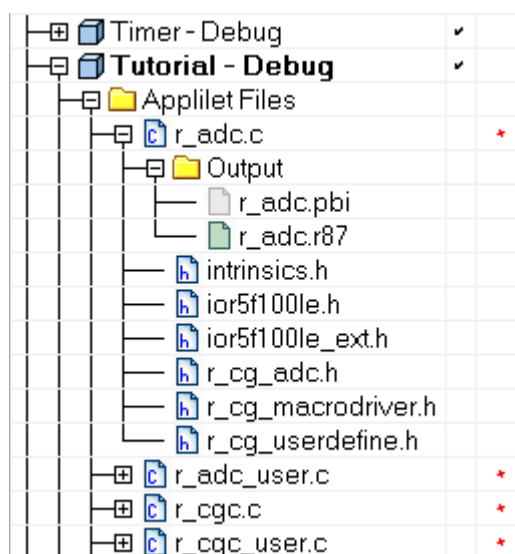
Timer - Debug ✔
Tutorial - Debug ✔
Applilet Files
r_adc.c *
Output
r_adc.pbi
r_adc.r87
intrinsics.h
ior5f100le.h
ior5f100le_ext.h
r_cg_adc.h
r_cg_macrodriver.h
r_cg_userdefine.h
r_adc_user.c *
r_cgc.c *
r_cgc_user.c *